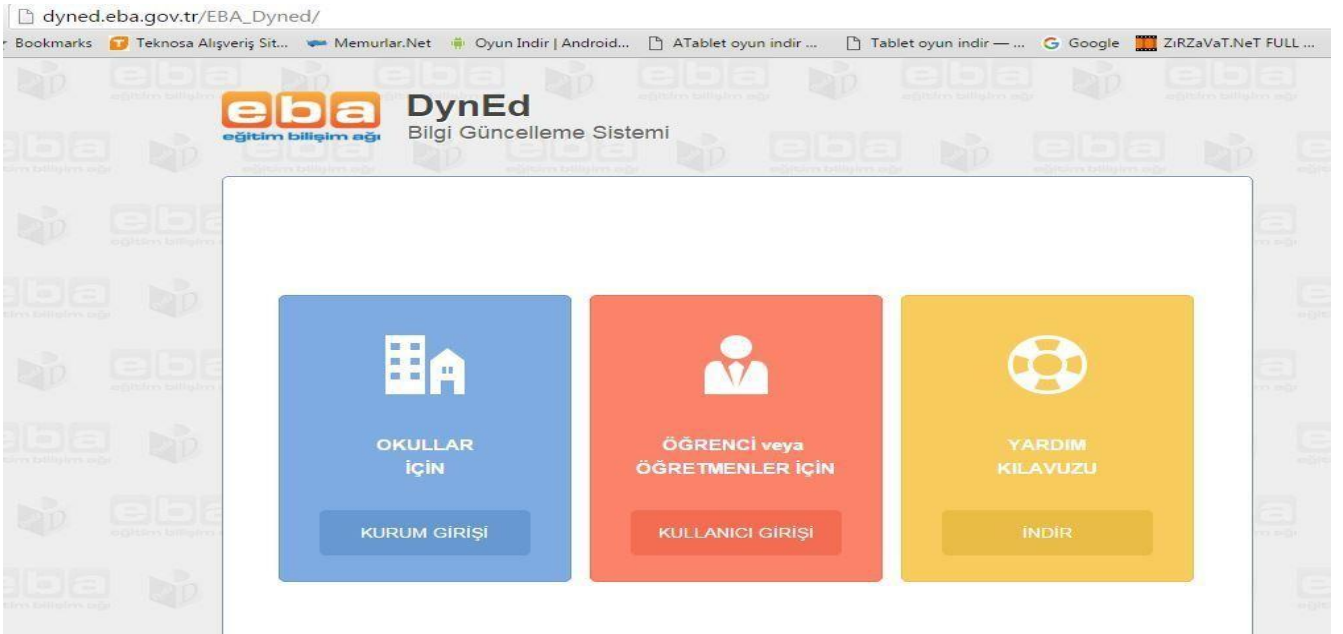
dyned.eba.gov.tr/EBA_Dyned/

Bookmarks Teknosa Alışveriş Sit... Memurlar.Net Oyun Indir | Android... ATablet oyun indir ... Tablet oyun indir — ... Google ZıRZaVaT.NeT FULL ...

eba eğitim bilişim ağı

DynEd
Bilgi Güncelleme Sistemi

OKULLAR
İÇİN

KURUM GİRİŞİ

ÖĞRENCİ veya
ÖĞRETMENLER İÇİN

KULLANICI GİRİŞİ

YARDIM
KILAVUZU

İNDİR